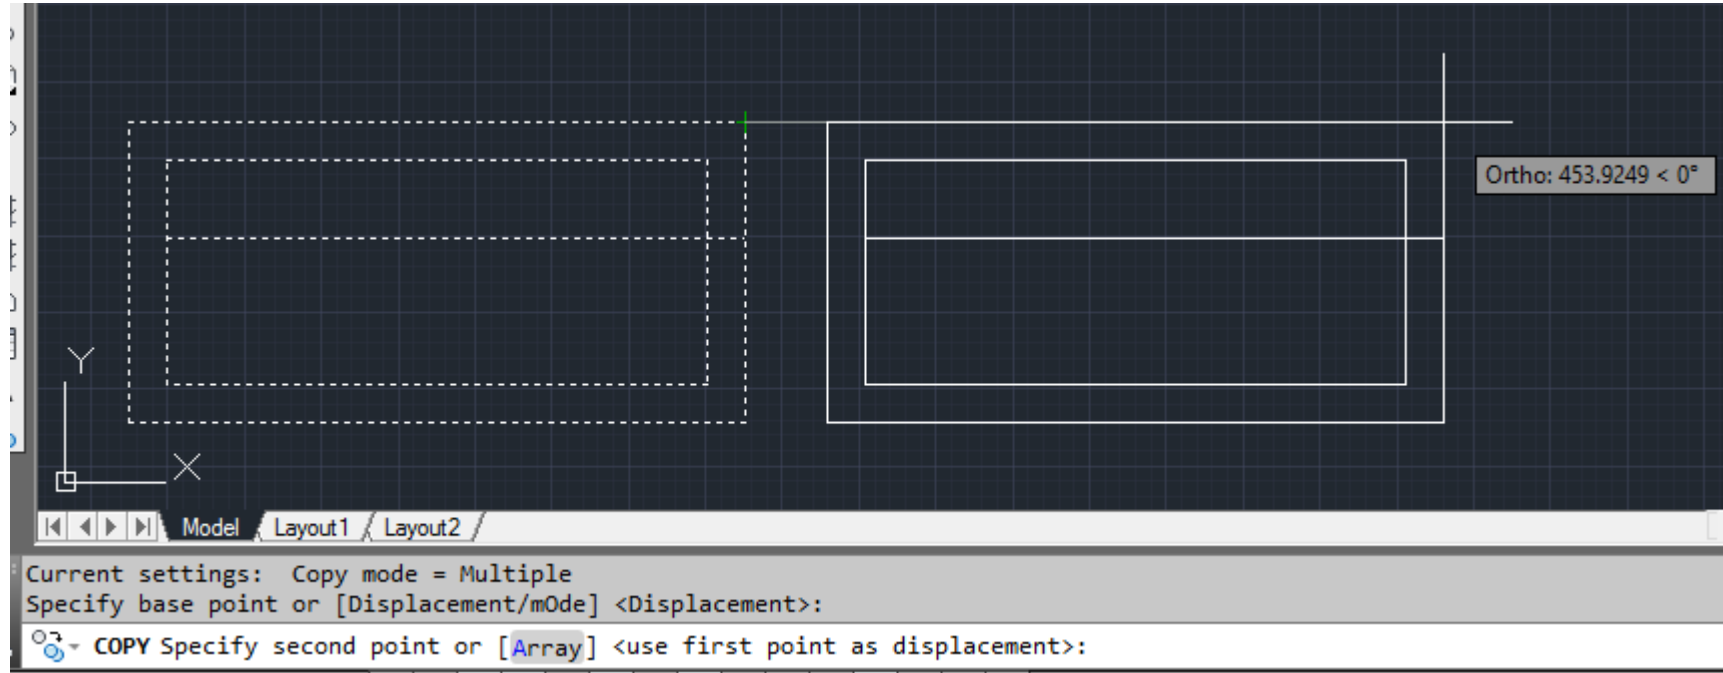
Ortho: 453.9249 < 0°

Y

X

Model Layout1 Layout2

Current settings: Copy mode = Multiple
Specify base point or [Displacement/mOde] <Displacement>:

COPY Specify second point or [Array] <use first point as displacement>: